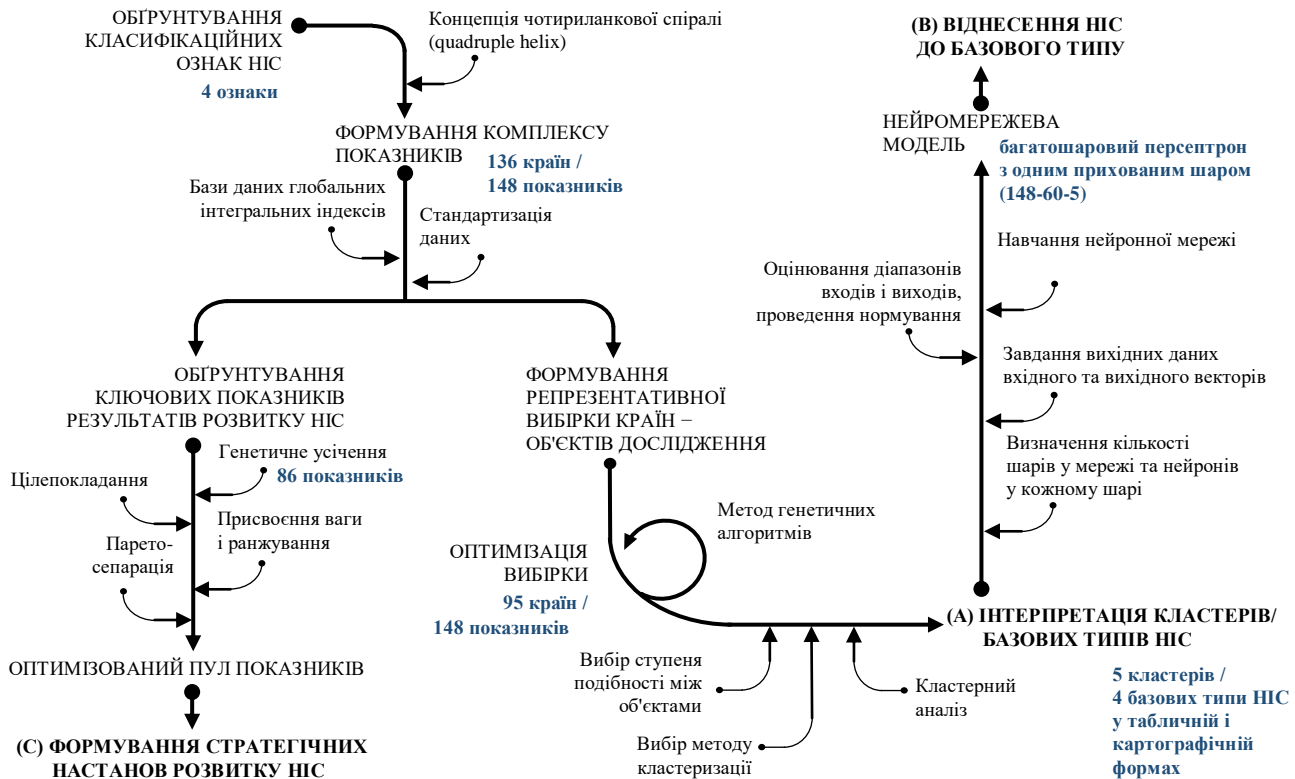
ОБҐРУНТУВАННЯ КЛАСИФІКАЦІЙНИХ ОЗНАК НІС
4 ознаки

Концепція чотириланкової спіралі (quadruple helix)

ФОРМУВАННЯ КОМПЛЕКСУ ПОКАЗНИКІВ
136 країн / 148 показників

Бази даних глобальних інтегральних індексів

Стандартизація даних

ОБҐРУНТУВАННЯ КЛЮЧОВИХ ПОКАЗНИКІВ РЕЗУЛЬТАТІВ РОЗВИТКУ НІС

Генетичне усічення
86 показників

Цілепокладання

Присвоєння ваги і ранжування

Парето-сепарація

ОПТИМІЗОВАНИЙ ПУЛ ПОКАЗНИКІВ

(C) ФОРМУВАННЯ СТРАТЕГІЧНИХ НАСТАНОВ РОЗВИТКУ НІС

ФОРМУВАННЯ РЕПРЕЗЕНТАТИВНОЇ ВИБІРКИ КРАЇН – ОБ'ЄКТІВ ДОСЛІДЖЕННЯ

Метод генетичних алгоритмів

ОПТИМІЗАЦІЯ ВИБІРКИ
95 країн / 148 показників

Вибір ступеня подібності між об'єктами

Вибір методу кластеризації

Кластерний аналіз

(A) ІНТЕРПРЕТАЦІЯ КЛАСТЕРІВ/ БАЗОВИХ ТИПІВ НІС

5 кластерів / 4 базових типи НІС у табличній і картографічній формах

(B) ВІДНЕСЕННЯ НІС ДО БАЗОВОГО ТИПУ

НЕЙРОМЕРЕЖЕВА МОДЕЛЬ
багатошаровий персептрон з одним прихованим шаром (148-60-5)

Навчання нейронної мережі

Оцінювання діапазонів входів і виходів, проведення нормування

Завдання вихідних даних вхідного та вихідного векторів

Визначення кількості шарів у мережі та нейронів у кожному шарі